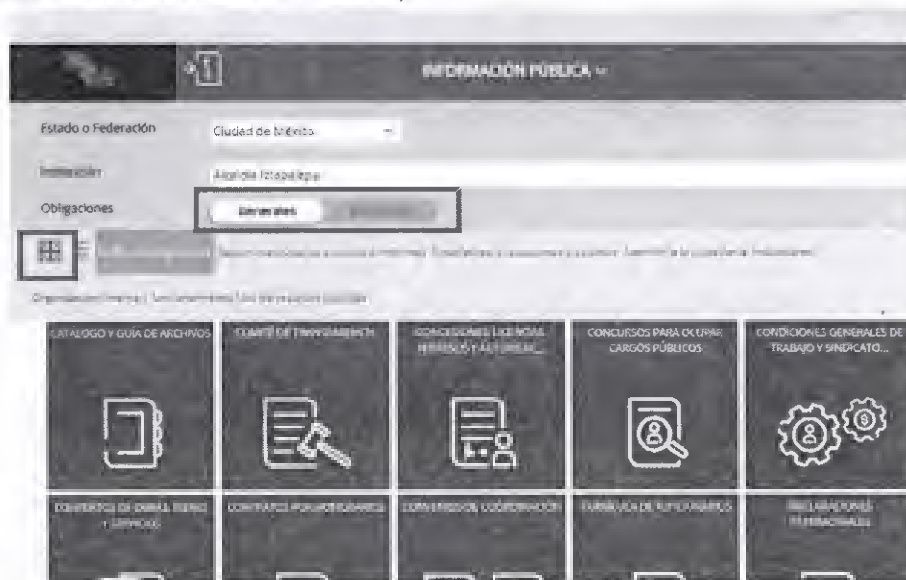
INFORMACIÓN PÚBLICA

Estado o Federación

Ciudad de México

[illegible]

Alcaldía Iztapalapa

Obligaciones

Generales

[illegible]

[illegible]

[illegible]

CATÁLOGO Y GUÍA DE ARCHIVOS

COMITÉ DE TRANSPARENCIA

CONCESIONES, LICENCIAS, PERMISOS Y AUTORIZA...

CONCURSOS PARA OCUPAR CARGOS PÚBLICOS

CONDICIONES GENERALES DE TRABAJO Y SINDICATO...

CONTRATOS DE OBRAS, BIENES Y SERVICIOS

CONTRATOS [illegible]

CONVENIOS DE COORDINACIÓN

CURRÍCULA DE FUNCIONARIOS

DECLARACIONES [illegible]